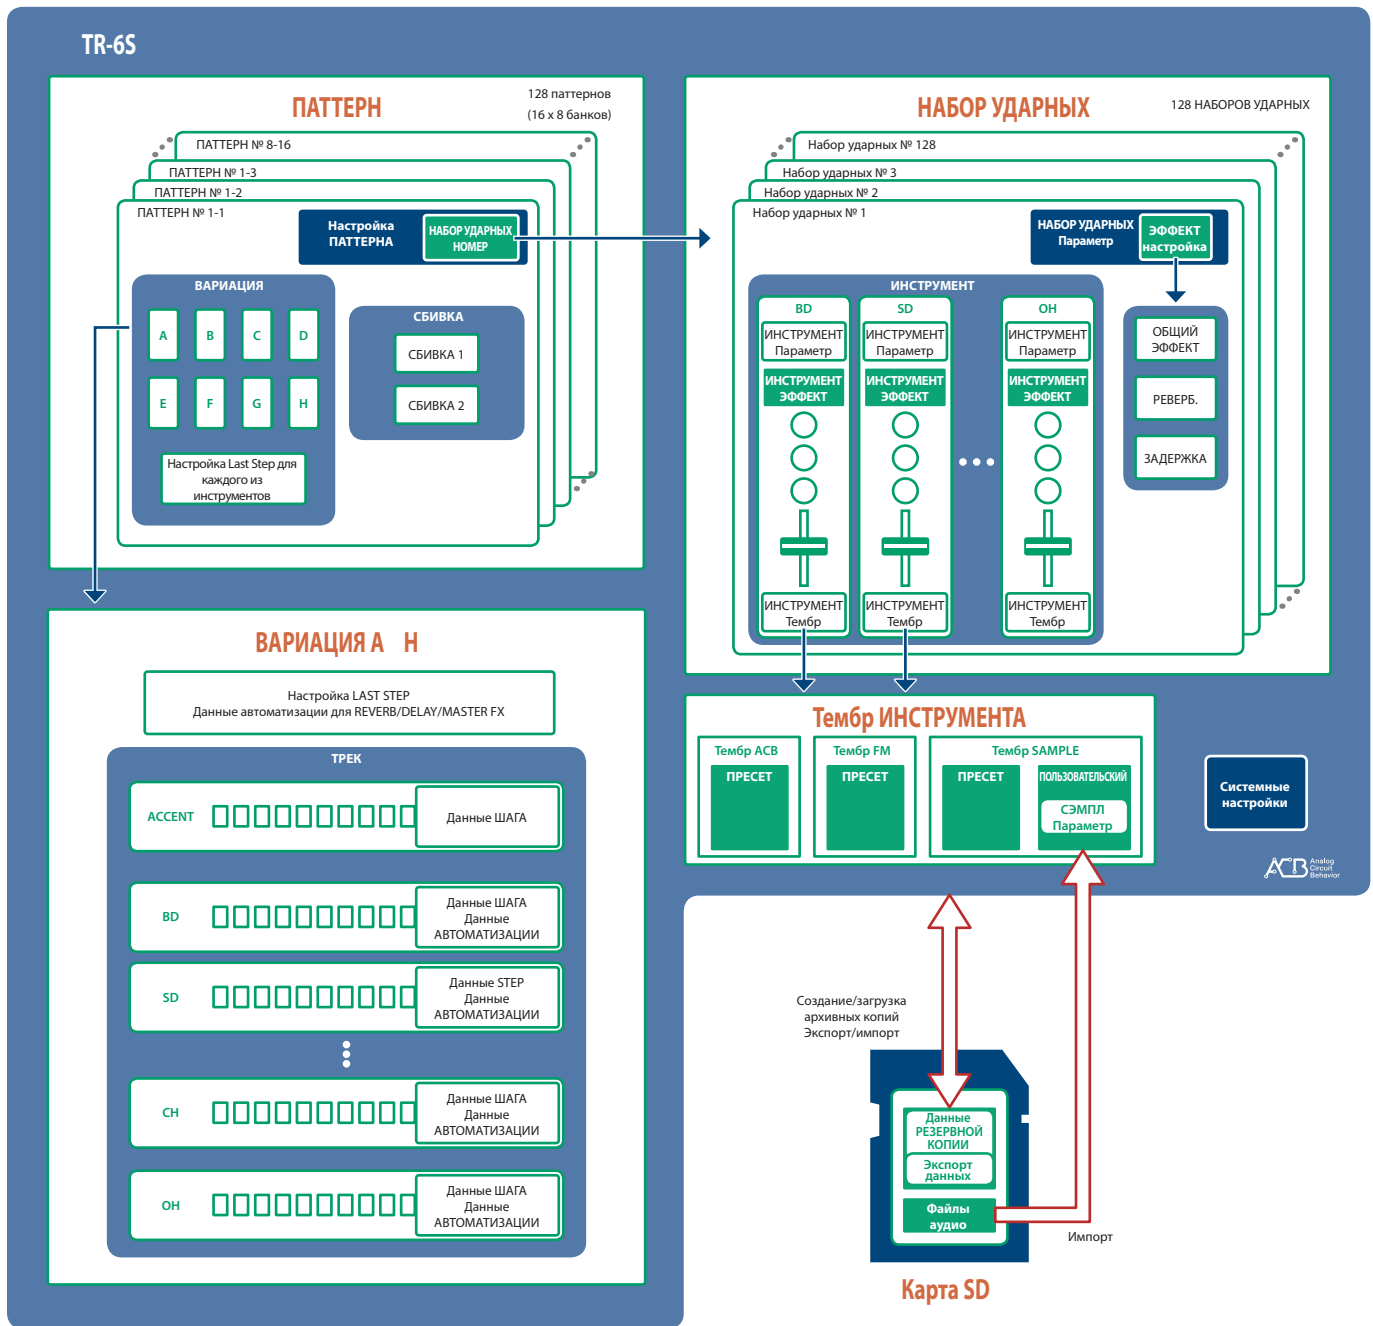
TR-6S

ПАТТЕРН
128 паттернов
(16 x 8 банков)

ПАТТЕРН № 8-16
ПАТТЕРН № 1-3
ПАТТЕРН № 1-2
ПАТТЕРН № 1-1

Настройка ПАТТЕРНА
НАБОР УДАРНЫХ НОМЕР

ВАРИАЦИЯ
A B C D
E F G H
Настройка Last Step для каждого из инструментов

СБИВКА
СБИВКА 1
СБИВКА 2

НАБОР УДАРНЫХ
128 НАБОРОВ УДАРНЫХ

Набор ударных № 128
Набор ударных № 3
Набор ударных № 2
Набор ударных № 1

НАБОР УДАРНЫХ Параметр
ЭФФЕКТ настройка

ИНСТРУМЕНТ
BD
ИНСТРУМЕНТ Параметр
ИНСТРУМЕНТ ЭФФЕКТ
ИНСТРУМЕНТ Тембр
SD
ИНСТРУМЕНТ Параметр
ИНСТРУМЕНТ ЭФФЕКТ
ИНСТРУМЕНТ Тембр
OH
ИНСТРУМЕНТ Параметр
ИНСТРУМЕНТ ЭФФЕКТ
ИНСТРУМЕНТ Тембр

ОБЩИЙ ЭФФЕКТ
РЕВЕРБ.
ЗАДЕРЖКА

ВАРИАЦИЯ A H

Настройка LAST STEP
Данные автоматизации для REVERB/DELAY/MASTER FX

ТРЕК
ACCENT Данные ШАГА
BD Данные ШАГА Данные АВТОМАТИЗАЦИИ
SD Данные STEP Данные АВТОМАТИЗАЦИИ
CH Данные ШАГА Данные АВТОМАТИЗАЦИИ
OH Данные ШАГА Данные АВТОМАТИЗАЦИИ

Тембр ИНСТРУМЕНТА
Тембр ACB
ПРЕСЕТ
Тембр FM
ПРЕСЕТ
Тембр SAMPLE
ПРЕСЕТ
ПОЛЬЗОВАТЕЛЬСКИЙ
СЭМПЛ Параметр

Системные настройки

ACB Analog Circuit Behavior

Создание/загрузка архивных копий Экспорт/импорт

Данные РЕЗЕРВНОЙ КОПИИ
Экспорт данных
Файлы аудио

Импорт

Карта SD